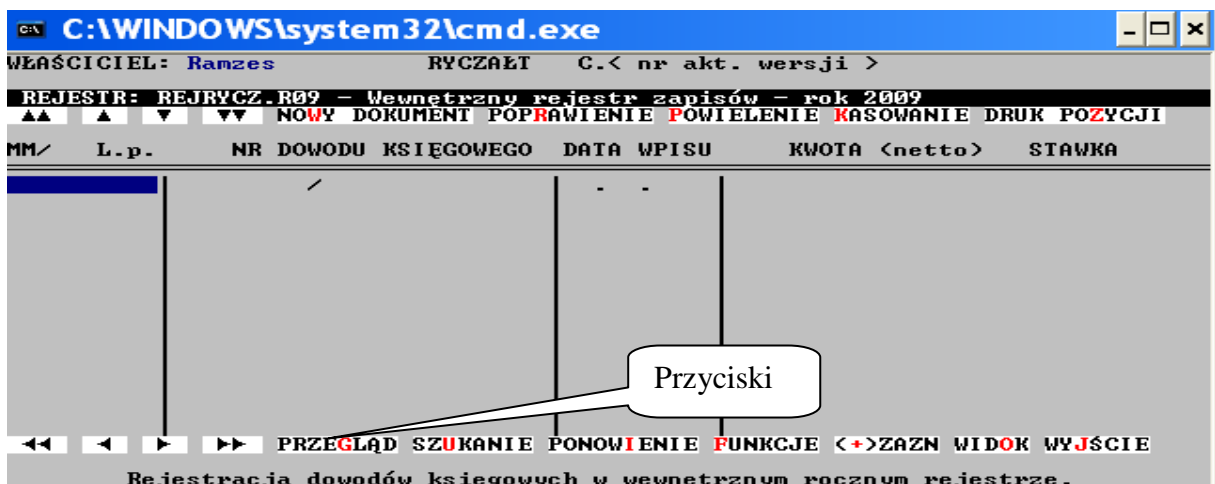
C:\WINDOWS\system32\cmd.exe

WŁAŚCICIEL: Ramzes RYCZAŁT C.< nr akt. wersji >

REJESTR: REJRYCZ.R09 – Wewnetrzny rejestr zapisów – rok 2009

▲▲ ▲ ▼ ▼▼ NOWY DOKUMENT POPRAWIENIE POWIELENIE KASOWANIE DRUK POZYCJI

MM/ L.p. NR DOWODU KSIĘGOWEGO DATA WPISU KWOTA (netto) STAWKA

/ - -

Przyciski

◄◄ ◄ ► ►► PRZEGLĄD SZUKANIE PONOWIENIE FUNKCJE (+)ZAZN WIDOK WYJŚCIE

Rejestracja dowodów księgowych w wewnetrznym rocznym rejestrze.